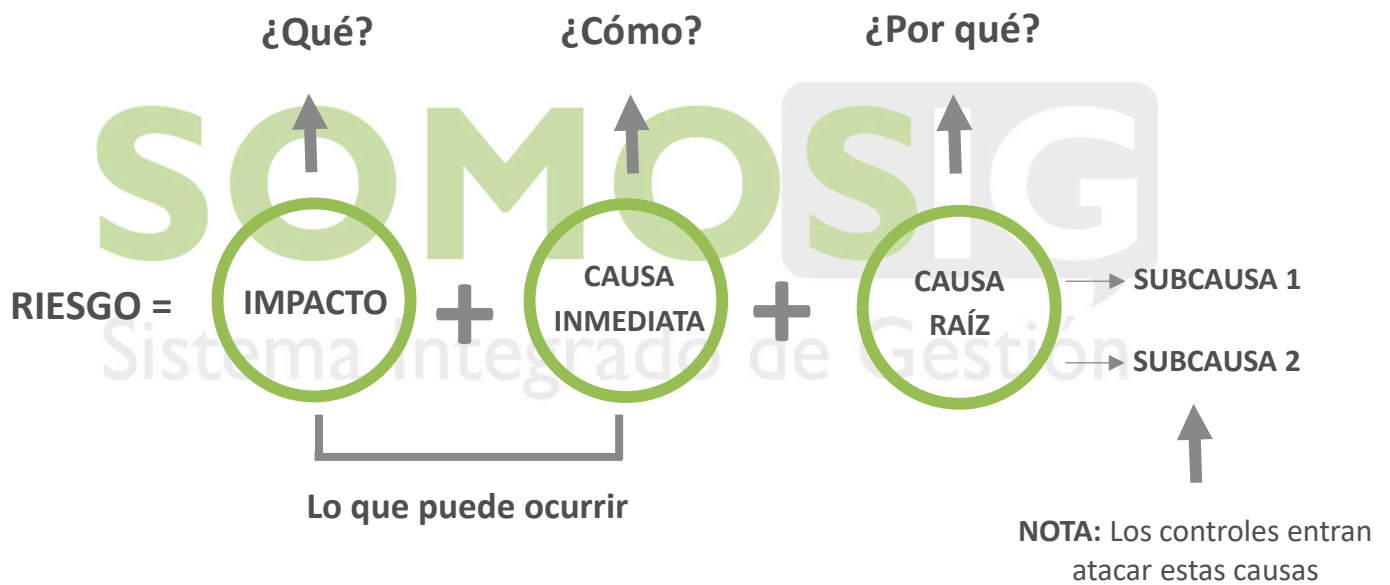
¿Qué?

¿Cómo?

¿Por qué?

SOMOSIG

Sistema Integrado de Gestión

RIESGO = IMPACTO + CAUSA INMEDIATA + CAUSA RAÍZ

SUBCAUSA 1

SUBCAUSA 2

Lo que puede ocurrir

**NOTA:** Los controles entran atacar estas causas